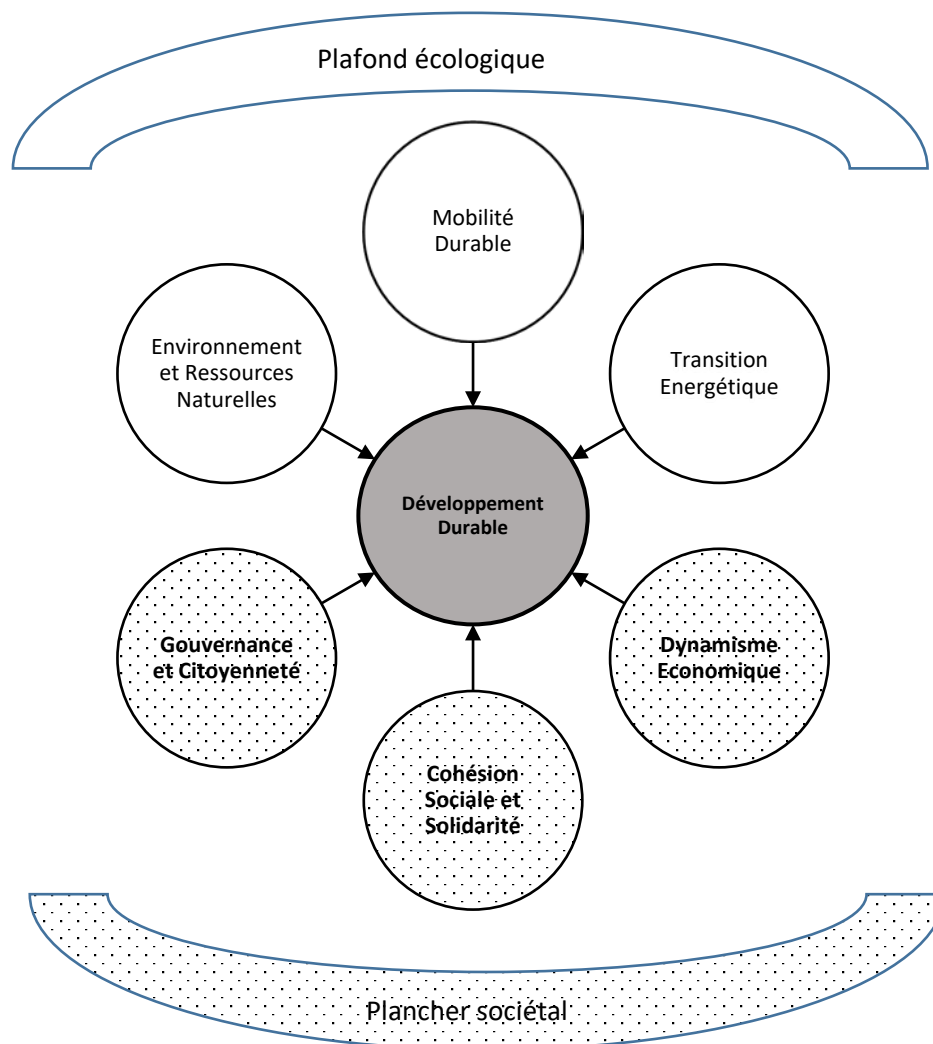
Plafond écologique

Mobilité Durable

Environnement et Ressources Naturelles

Transition Energétique

Développement Durable

Gouvernance et Citoyenneté

Dynamisme Economique

Cohésion Sociale et Solidarité

Plancher sociétal